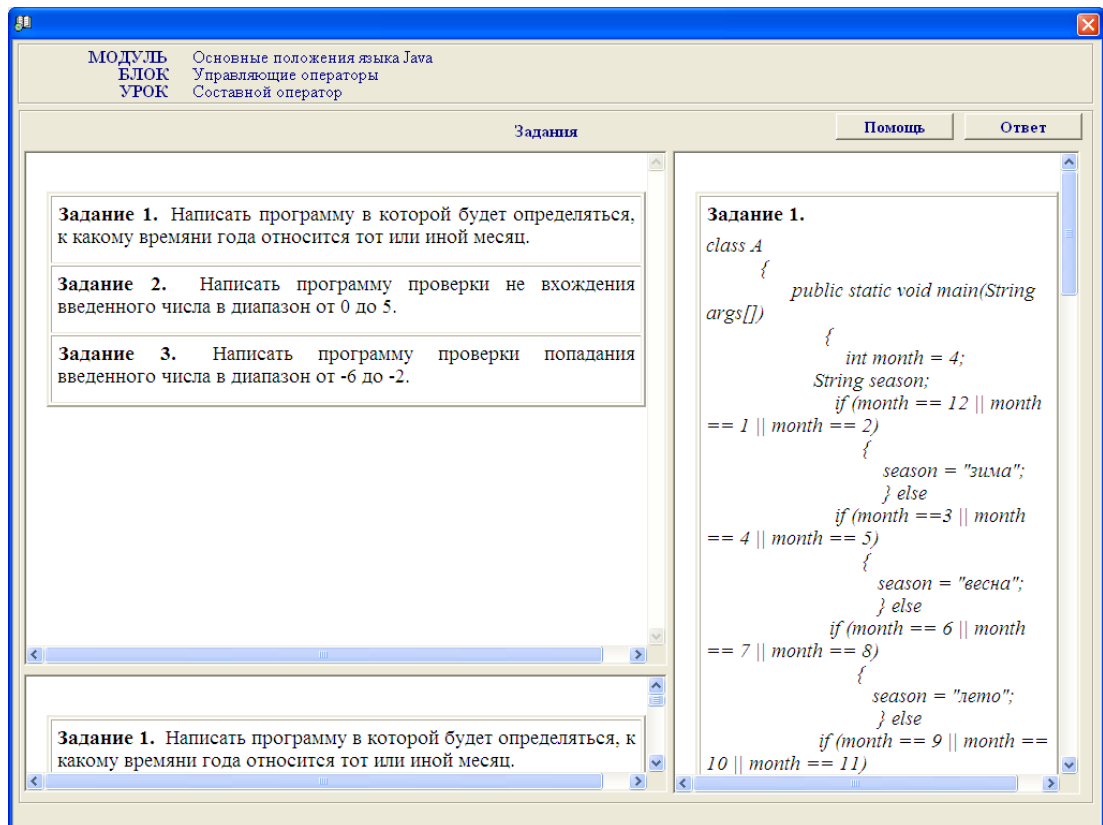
МОДУЛЬ Основные положения языка Java
БЛОК Управляющие операторы
УРОК Составной оператор

Задания

Помощь

Ответ

Задание 1. Написать программу в которой будет определяться, к какому времяни года относится тот или иной месяц.

Задание 2. Написать программу проверки не вхождения введенного числа в диапазон от 0 до 5.

Задание 3. Написать программу проверки попадания введенного числа в диапазон от -6 до -2.

Задание 1. Написать программу в которой будет определяться, к какому времяни года относится тот или иной месяц.

Задание 1.
class A
{
public static void main(String args[])
{
int month = 4;
String season;
if (month == 12 || month == 1 || month == 2)
{
season = "зима";
} else
if (month ==3 || month == 4 || month == 5)
{
season = "весна";
} else
if (month == 6 || month == 7 || month == 8)
{
season = "лето";
} else
if (month == 9 || month == 10 || month == 11)